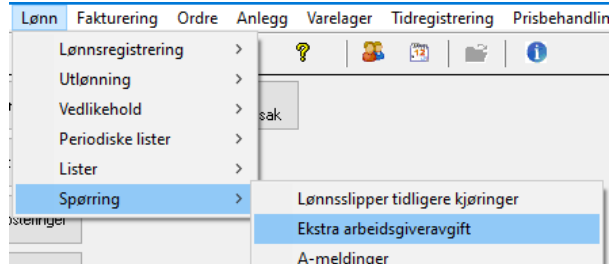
Lønn Fakturering Ordre Anlegg Varelager Tidregistrering Prisbehandlin

Lønnsregistrering >
Utlønning >
Vedlikehold >
Periodiske lister >
Lister >
Spørring >

sak

osteringer

Lønnsslipper tidligere kjøringer
Ekstra arbeidsgiveravgift
A-meldinger